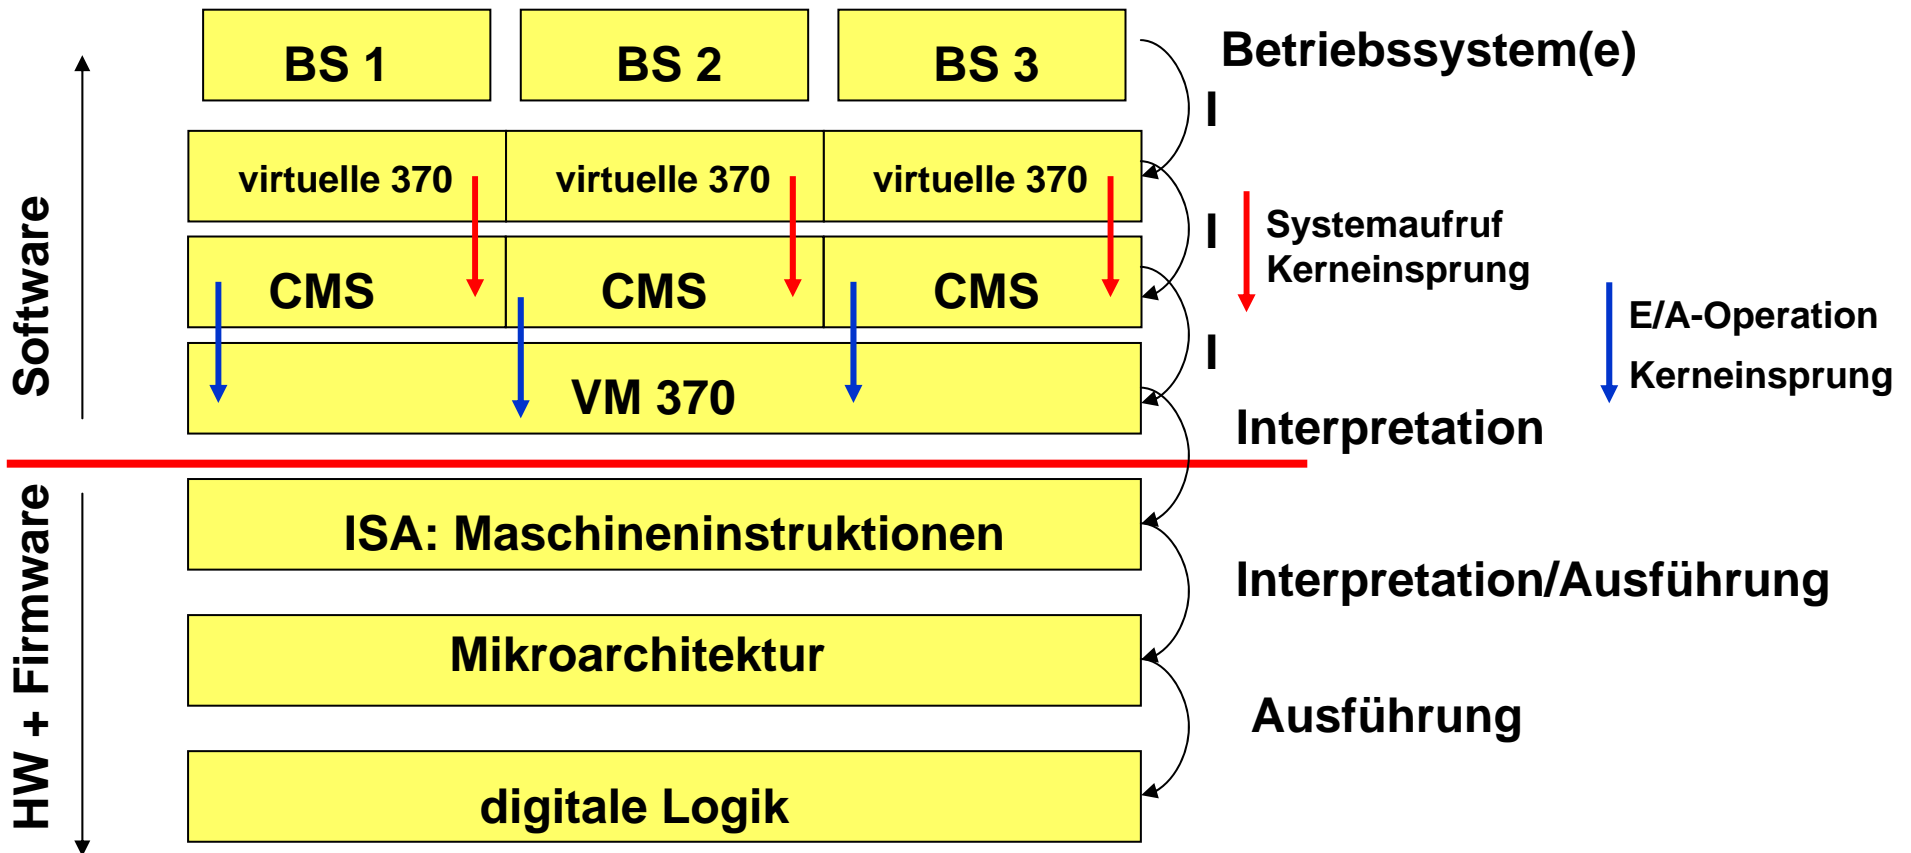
Software

BS 1
BS 2
BS 3

Betriebssystem(e)

I

virtuelle 370
virtuelle 370
virtuelle 370

I

Systemaufruf
Kerneinsprung

CMS
CMS
CMS

E/A-Operation
Kerneinsprung

I

VM 370

Interpretation

HW + Firmware

ISA: Maschineninstruktionen

Interpretation/Ausführung

Mikroarchitektur

Ausführung

digitale Logik